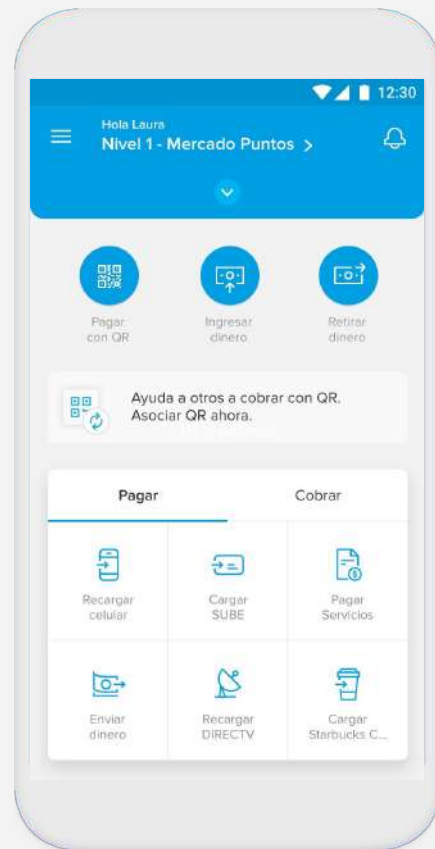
12:30

Hola Laura
Nivel 1 - Mercado Puntos >

Pagar con QR

Ingresar dinero

Retirar dinero

Ayuda a otros a cobrar con QR. Asociar QR ahora.

Pagar

Cobrar

Recargar celular

Cargar SUBE

Pagar Servicios

Enviar dinero

Recargar DIRECTV

Cargar Starbucks C...